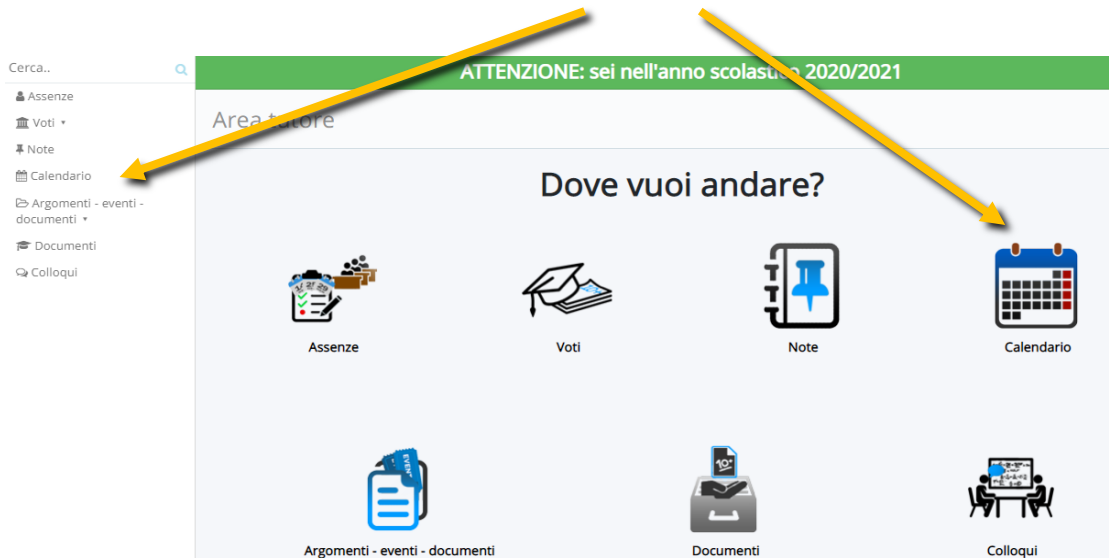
Cerca..

Assenze

Voti ▾

Note

Calendario

Argomenti - eventi - documenti ▾

Documenti

Colloqui

ATTENZIONE: sei nell'anno scolastico 2020/2021

Area tutore

Dove vuoi andare?

Assenze

Voti

Note

Calendario

Argomenti - eventi - documenti

Documenti

Colloqui